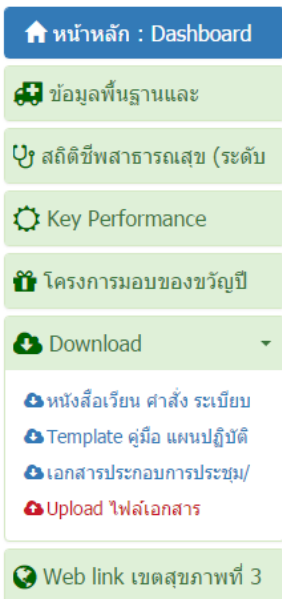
หน้าหลัก : Dashboard

ข้อมูลพื้นฐานและ

สถิติชีพสาธารณสุข (ระดับ

Key Performance

โครงการมอบของขวัญปี

Download

หนังสือเวียน คำสั่ง ระเบียบ

Template คู่มือ แผนปฏิบัติ

เอกสารประกอบการประชุม/

Upload ไฟล์เอกสาร

Web link เขตสุขภาพที่ 3